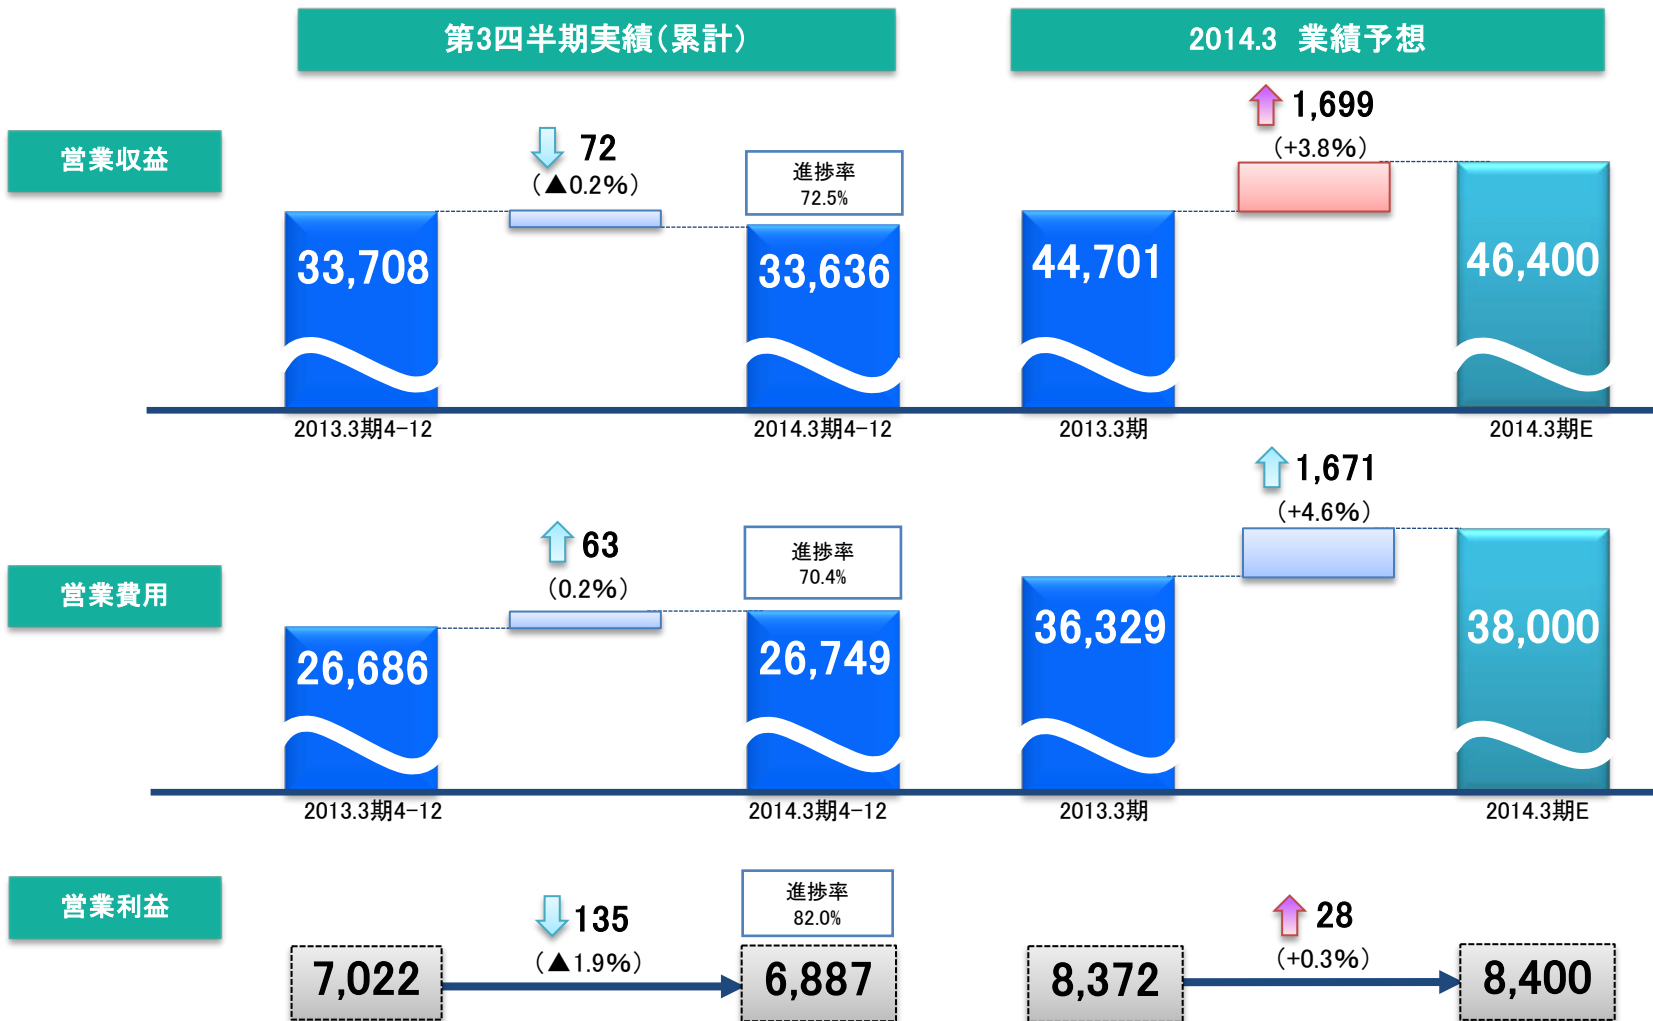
第3四半期実績(累計)

2014.3 業績予想

営業収益

72
(▲0.2%)

進捗率
72.5%

1,699
(+3.8%)

33,708

33,636

44,701

46,400

2013.3期4-12

2014.3期4-12

2013.3期

2014.3期E

1,671
(+4.6%)

63
(0.2%)

進捗率
70.4%

営業費用

26,686

26,749

36,329

38,000

2013.3期4-12

2014.3期4-12

2013.3期

2014.3期E

営業利益

135
(▲1.9%)

進捗率
82.0%

28
(+0.3%)

7,022

6,887

8,372

8,400